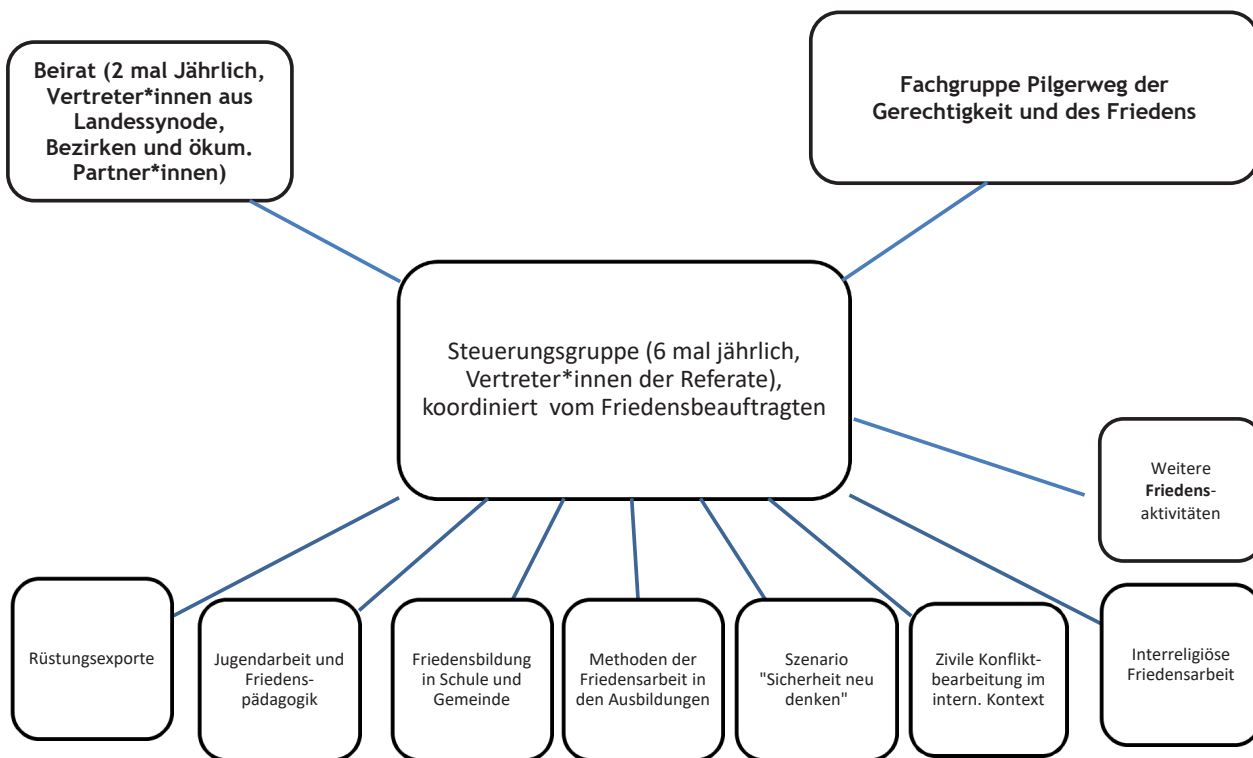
Beirat (2 mal Jährlich, Vertreter*innen aus Landessynode, Bezirken und ökum. Partner*innen)

Fachgruppe Pilgerweg der Gerechtigkeit und des Friedens

Steuerungsgruppe (6 mal jährlich, Vertreter*innen der Referate), koordiniert vom Friedensbeauftragten

Weitere **Friedens**aktivitäten

Rüstungsexporte

Jugendarbeit und Friedenspädagogik

Friedensbildung in Schule und Gemeinde

Methoden der Friedensarbeit in den Ausbildungen

Szenario "Sicherheit neu denken"

Zivile Konfliktbearbeitung im intern. Kontext

Interreligiöse Friedensarbeit